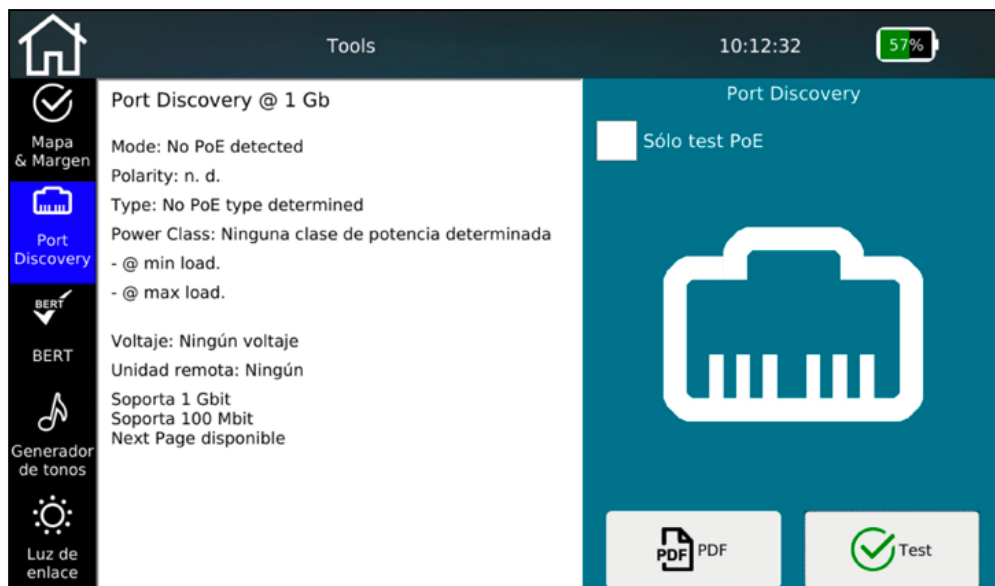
Tools

10:12:32

57%

Mapa & Margen

Port Discovery

BERT

BERT

Generador de tonos

Luz de enlace

Port Discovery @ 1 Gb

Mode: No PoE detected

Polarity: n. d.

Type: No PoE type determined

Power Class: Ninguna clase de potencia determinada

- @ min load.

- @ max load.

Voltaje: Ningún voltaje

Unidad remota: Ningún

Soporta 1 Gbit
Soporta 100 Mbit
Next Page disponible

Port Discovery

Sólo test PoE

PDF PDF

Test